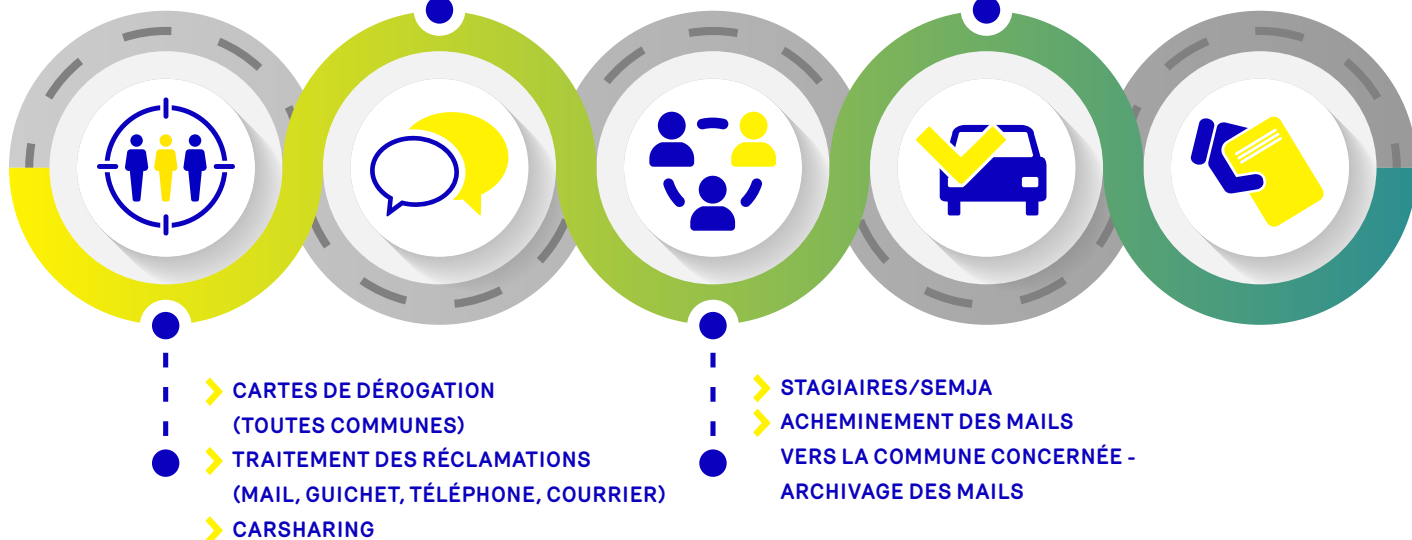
CARTES DE DÉROGATION (TOUTES COMMUNES)
TRAITEMENT DES RÉCLAMATIONS (MAIL, GUICHET, TÉLÉPHONE, COURRIER)
CARSHARING

STAGIAIRES/SEMJA
ACHEMINEMENT DES MAILS VERS LA COMMUNE CONCERNÉE - ARCHIVAGE DES MAILS